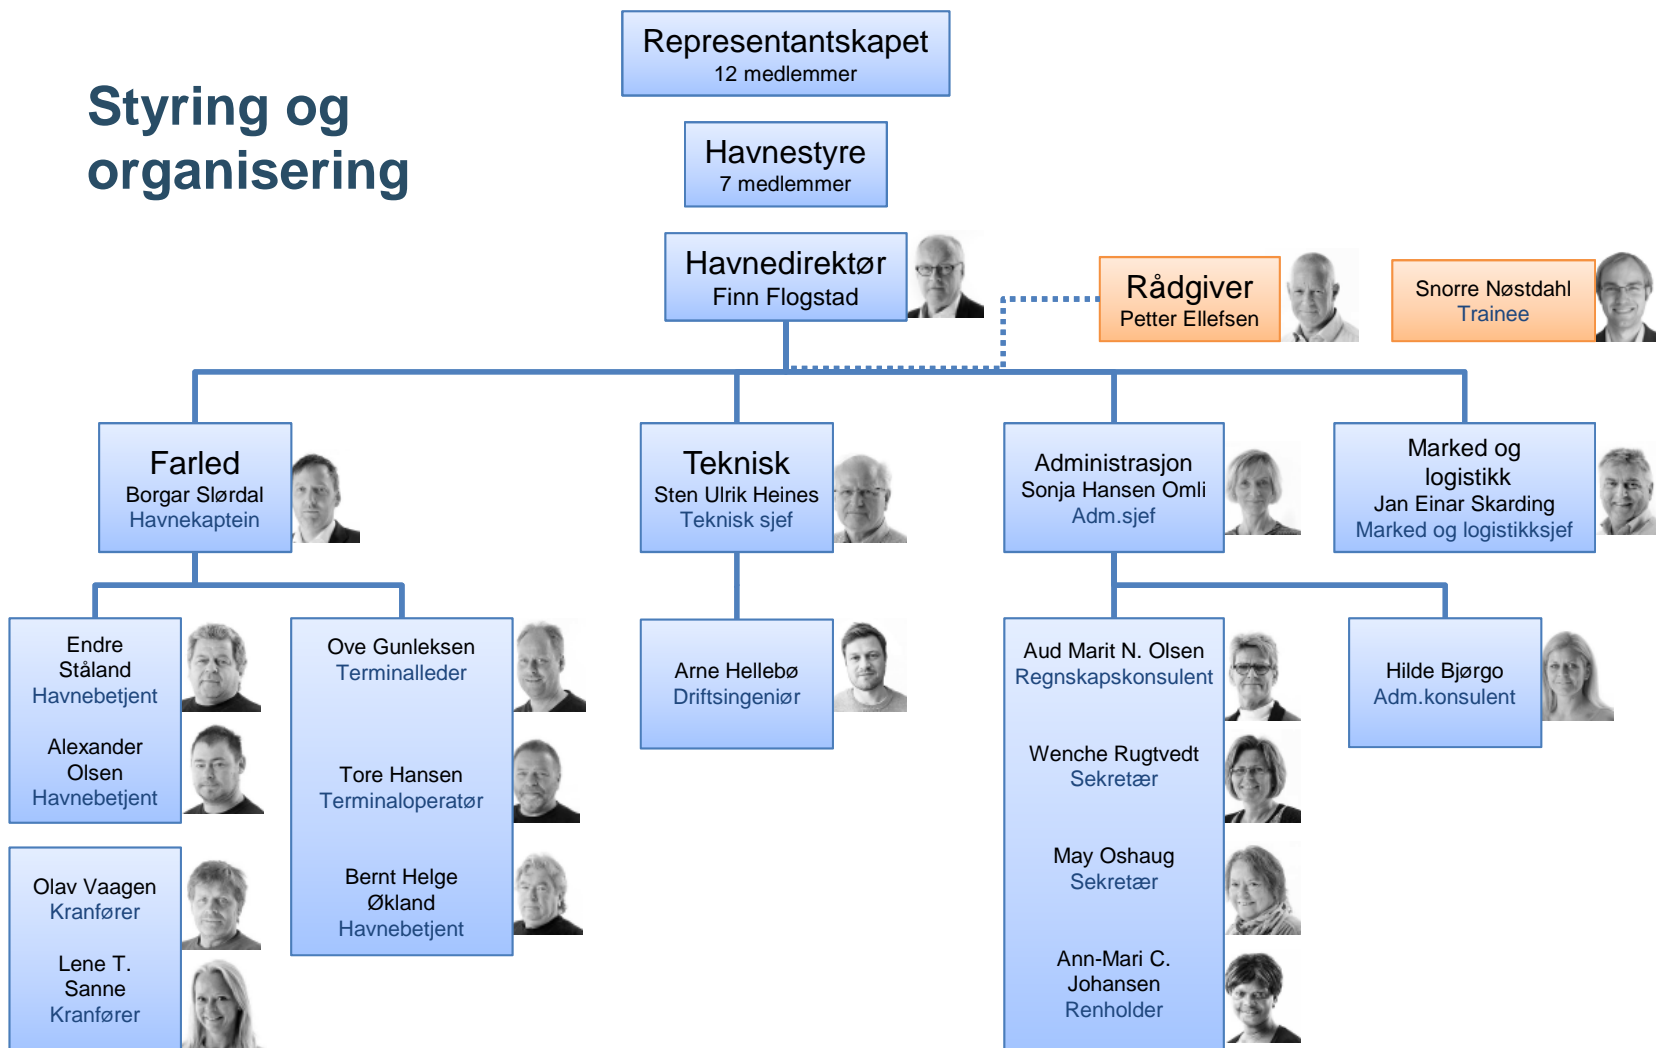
Styring og organisering

Representantskapet
12 medlemmer

Havnestyre
7 medlemmer

Havnedirektør
Finn Flogstad

Rådgiver
Petter Ellefsen

Snorre Nøstdahl
Trainee

Farled
Borgar Slørdal
Havnekaptein

Teknisk
Sten Ulrik Heines
Teknisk sjef

Administrasjon
Sonja Hansen Omli
Adm.sjef

Marked og logistikk
Jan Einar Skarding
Marked og logistikksjef

Endre Ståland
Havnebetjent

Alexander Olsen
Havnebetjent

Olav Vaagen
Kranfører

Lene T. Sanne
Kranfører

Ove Gunleksen
Terminalleder

Tore Hansen
Terminaloperatør

Bernt Helge Økland
Havnebetjent

Arne Hellebø
Driftsingeniør

Aud Marit N. Olsen
Regnskapskonsulent

Wenche Rugtvedt
Sekretær

May Oshaug
Sekretær

Ann-Mari C. Johansen
Renholder

Hilde Bjørgo
Adm.konsulent